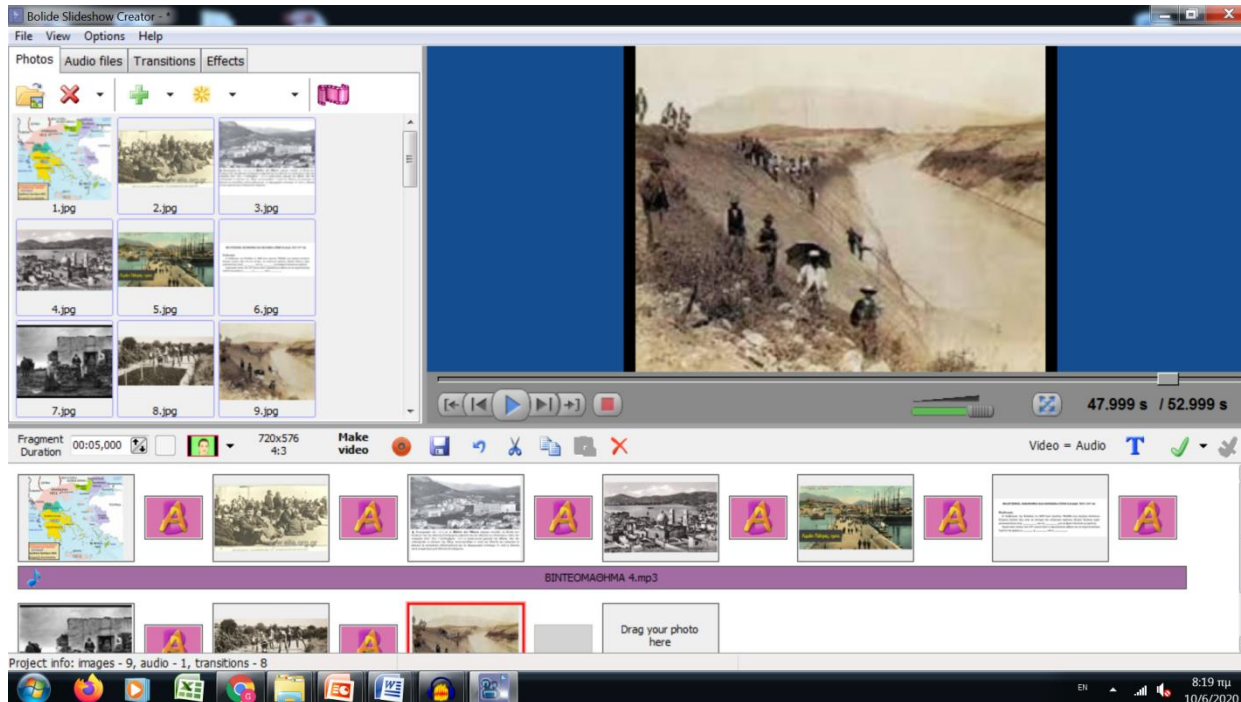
Bolide Slideshow Creator - *

File View Options Help

Photos Audio files Transitions Effects

1.jpg
2.jpg
3.jpg
4.jpg
5.jpg
6.jpg
7.jpg
8.jpg
9.jpg

47.999 s / 52.999 s

Fragment Duration 00:05,000

720x576 4:3

Make video

Video = Audio

ΒΙΝΤΕΟΜΑΘΗΜΑ 4.mp3

Drag your photo here

Project info: images - 9, audio - 1, transitions - 8

EN

8:19 πμ
10/6/2020